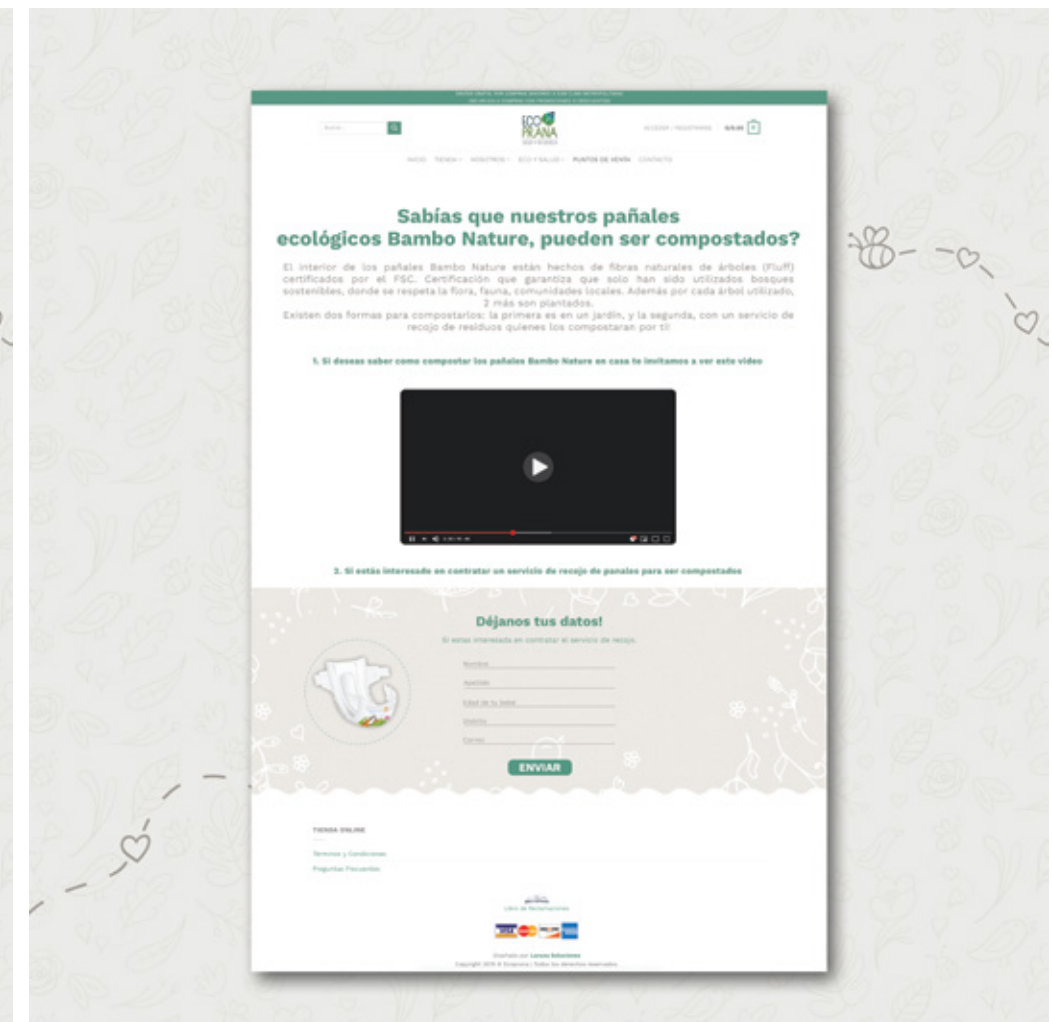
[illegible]

ECO PRANA

ACCEDER / REGISTRARSE

INICIO TIENDA NOSOTROS ECO Y SALUD PUNTOS DE VENTA CONTACTO

Sabías que nuestros pañales ecológicos Bambo Nature, pueden ser compostados?

El interior de los pañales Bambo Nature están hechos de fibras naturales de árboles (Fluff) certificados por el FSC. Certificación que garantiza que solo han sido utilizados bosques sostenibles, donde se respeta la flora, fauna, comunidades locales. Además por cada árbol utilizado, 2 más son plantados.
Existen dos formas para compostarlos: la primera es en un jardín, y la segunda, con un servicio de recojo de residuos quienes los compostaran por ti!

1. Si deseas saber como compostar los pañales Bambo Nature en casa te invitamos a ver este video

2. Si estás interesado en contratar un servicio de recojo de pañales para ser compostados

Déjanos tus datos!

Si estas interesada en contratar el servicio de recojo.

Nombre

Apellido

Edad de tu bebé

Distrito

Correo

ENVIAR

TIENDA ONLINE

Términos y Condiciones

Preguntas Frecuentes

Libro de Reclamaciones

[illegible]